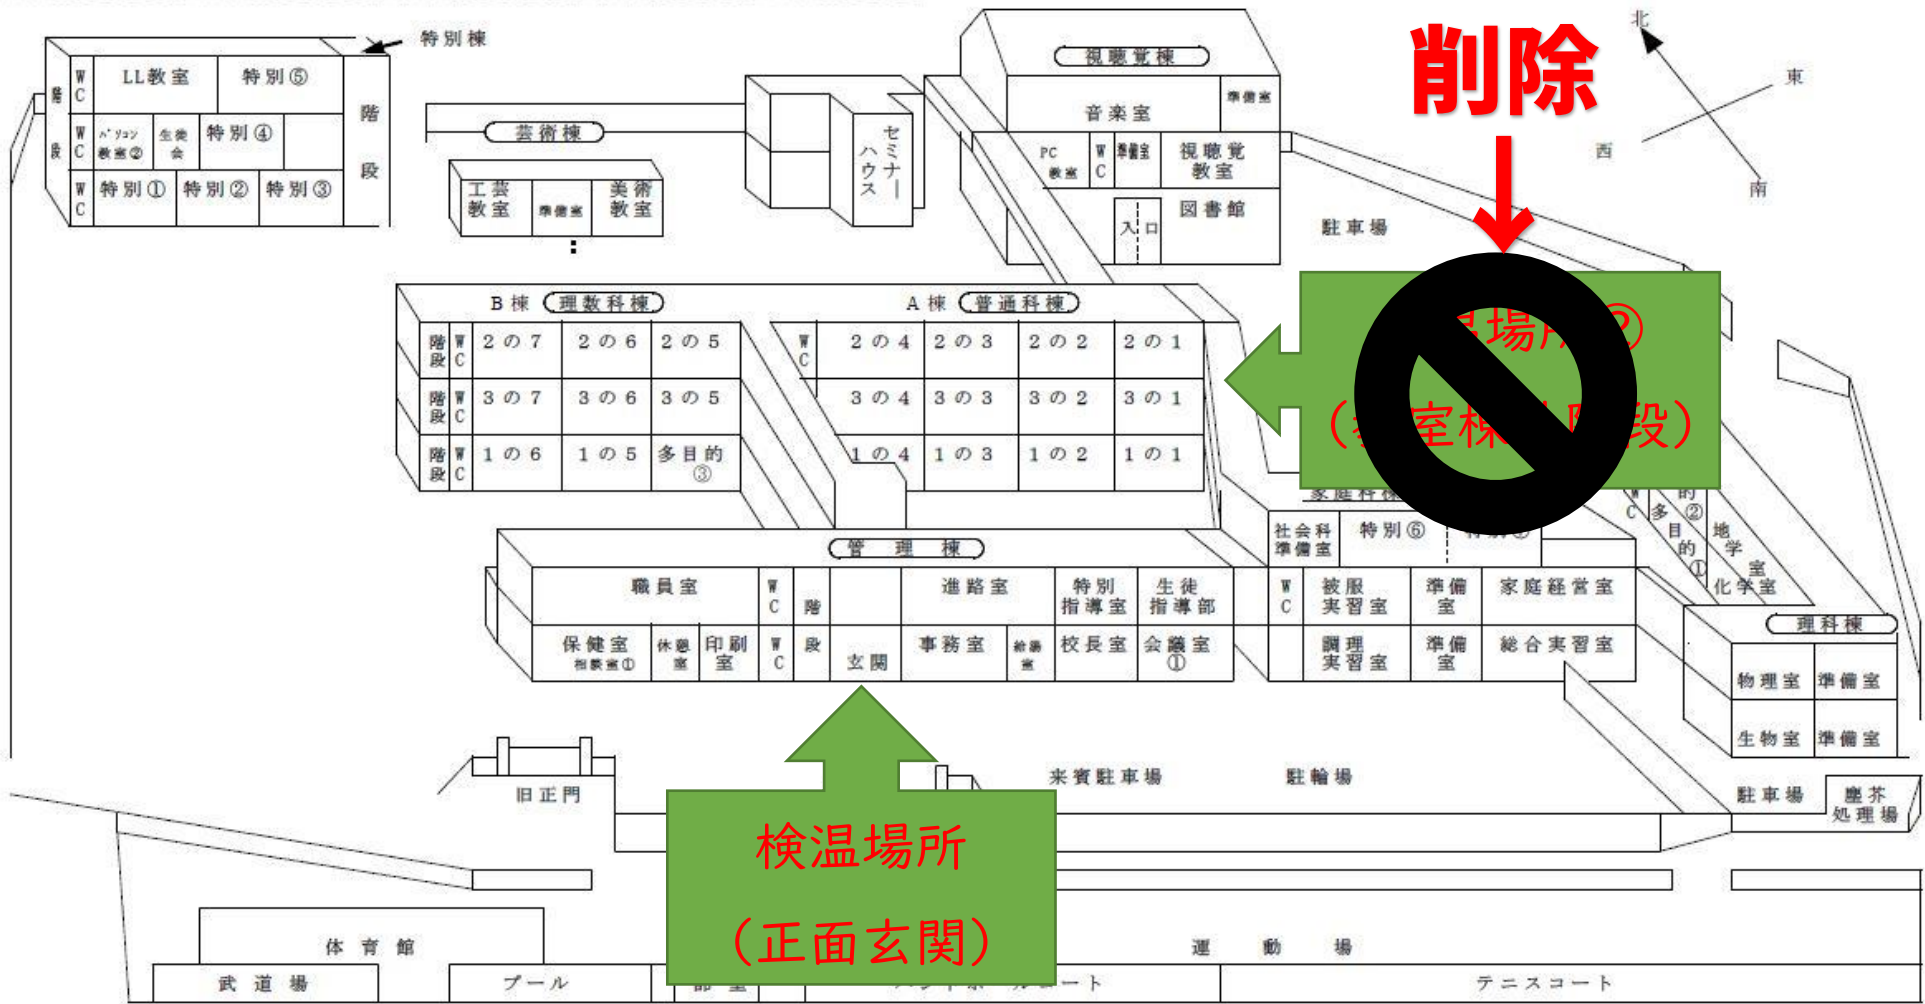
削除

北
東
西
南

特別棟
WC
LL教室
特別⑤
階段
WC
パソコン教室②
生徒会
特別④
階段
WC
特別①
特別②
特別③

芸術棟
工芸教室
準備室
美術教室

セミナーハウス

視聴覚棟
音楽室
準備室
PC教室
WC
準備室
視聴覚教室
入口
図書館

駐車場

B棟（理数科棟）
階段
WC
2の7
2の6
2の5
階段
WC
3の7
3の6
3の5
階段
WC
1の6
1の5
多目的③

A棟（普通科棟）
WC
2の4
2の3
2の2
2の1
3の4
3の3
3の2
3の1
1の4
1の3
1の2
1の1

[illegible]場所②
（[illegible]室棟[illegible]段）

家庭科棟
社会科準備室
特別⑥
WC
多目的②
多目的①
地学室
化学室

管理棟
職員室
WC
階段
進路室
特別指導室
生徒指導部
保健室
相談室①
休憩室
印刷室
WC
段
玄関
事務室
給湯室
校長室
会議室①
WC
被服実習室
準備室
家庭経営室
調理実習室
準備室
総合実習室

理科棟
物理室
準備室
生物室
準備室

旧正門
来賓駐車場
駐輪場
駐車場
塵芥処理場

検温場所
（正面玄関）

体育館
武道場
プール
部室
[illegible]ート
運動場
テニスコート